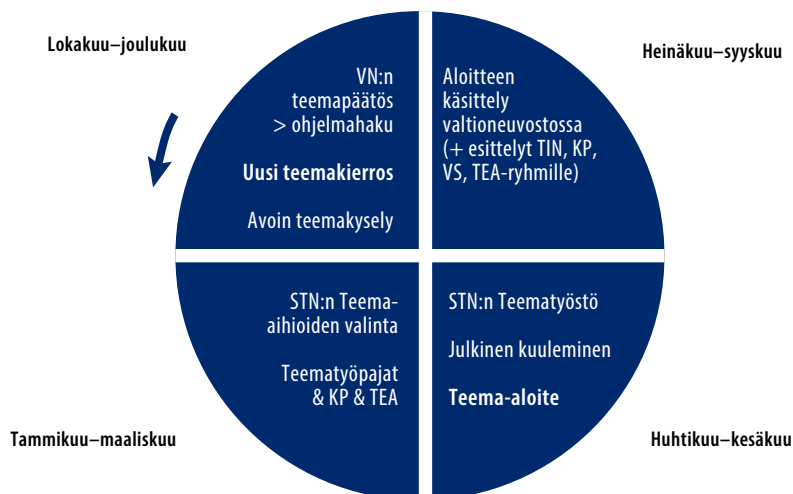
Lokakuu–joulukuu

VN:n teemapäätös > ohjelmahaku

Uusi teemakierros

Avoin teemakysely

Heinäkuu–syyskuu

Aloitteen käsittely valtioneuvostossa (+ esittelyt TIN, KP, VS, TEA-ryhmille)

STN:n Teema-aihioiden valinta

Teematyöpajat & KP & TEA

Tammikuu–maaliskuu

STN:n Teematyöstö

Julkinen kuuleminen

Teema-aloite

Huhtikuu–kesäkuu